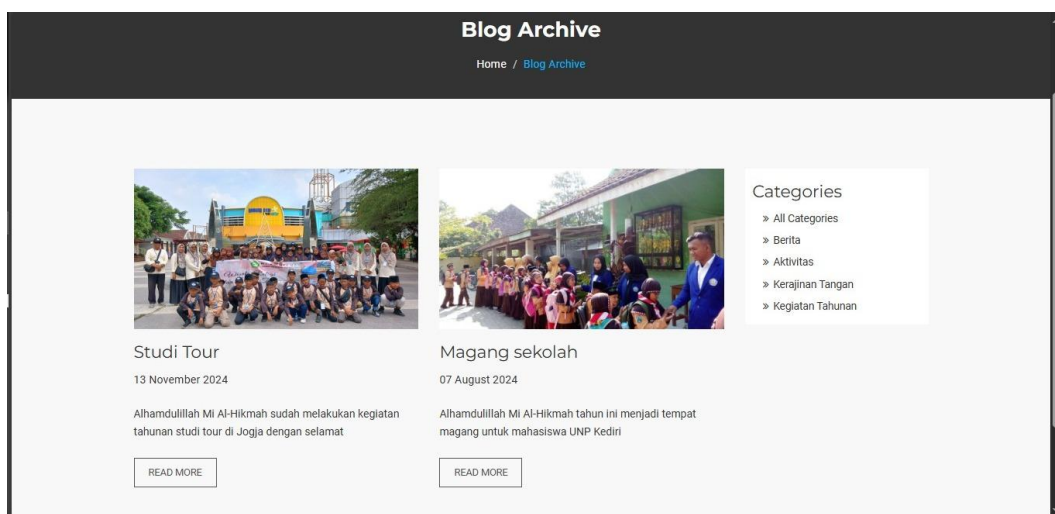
Blog Archive

Home / Blog Archive

Studi Tour

13 November 2024

Alhamdulillah Mi Al-Hikmah sudah melakukan kegiatan tahunan studi tour di Jogja dengan selamat

READ MORE

Magang sekolah

07 August 2024

Alhamdulillah Mi Al-Hikmah tahun ini menjadi tempat magang untuk mahasiswa UNP Kediri

READ MORE

Categories

» All Categories

» Berita

» Aktivitas

» Kerajinan Tangan

» Kegiatan Tahunan